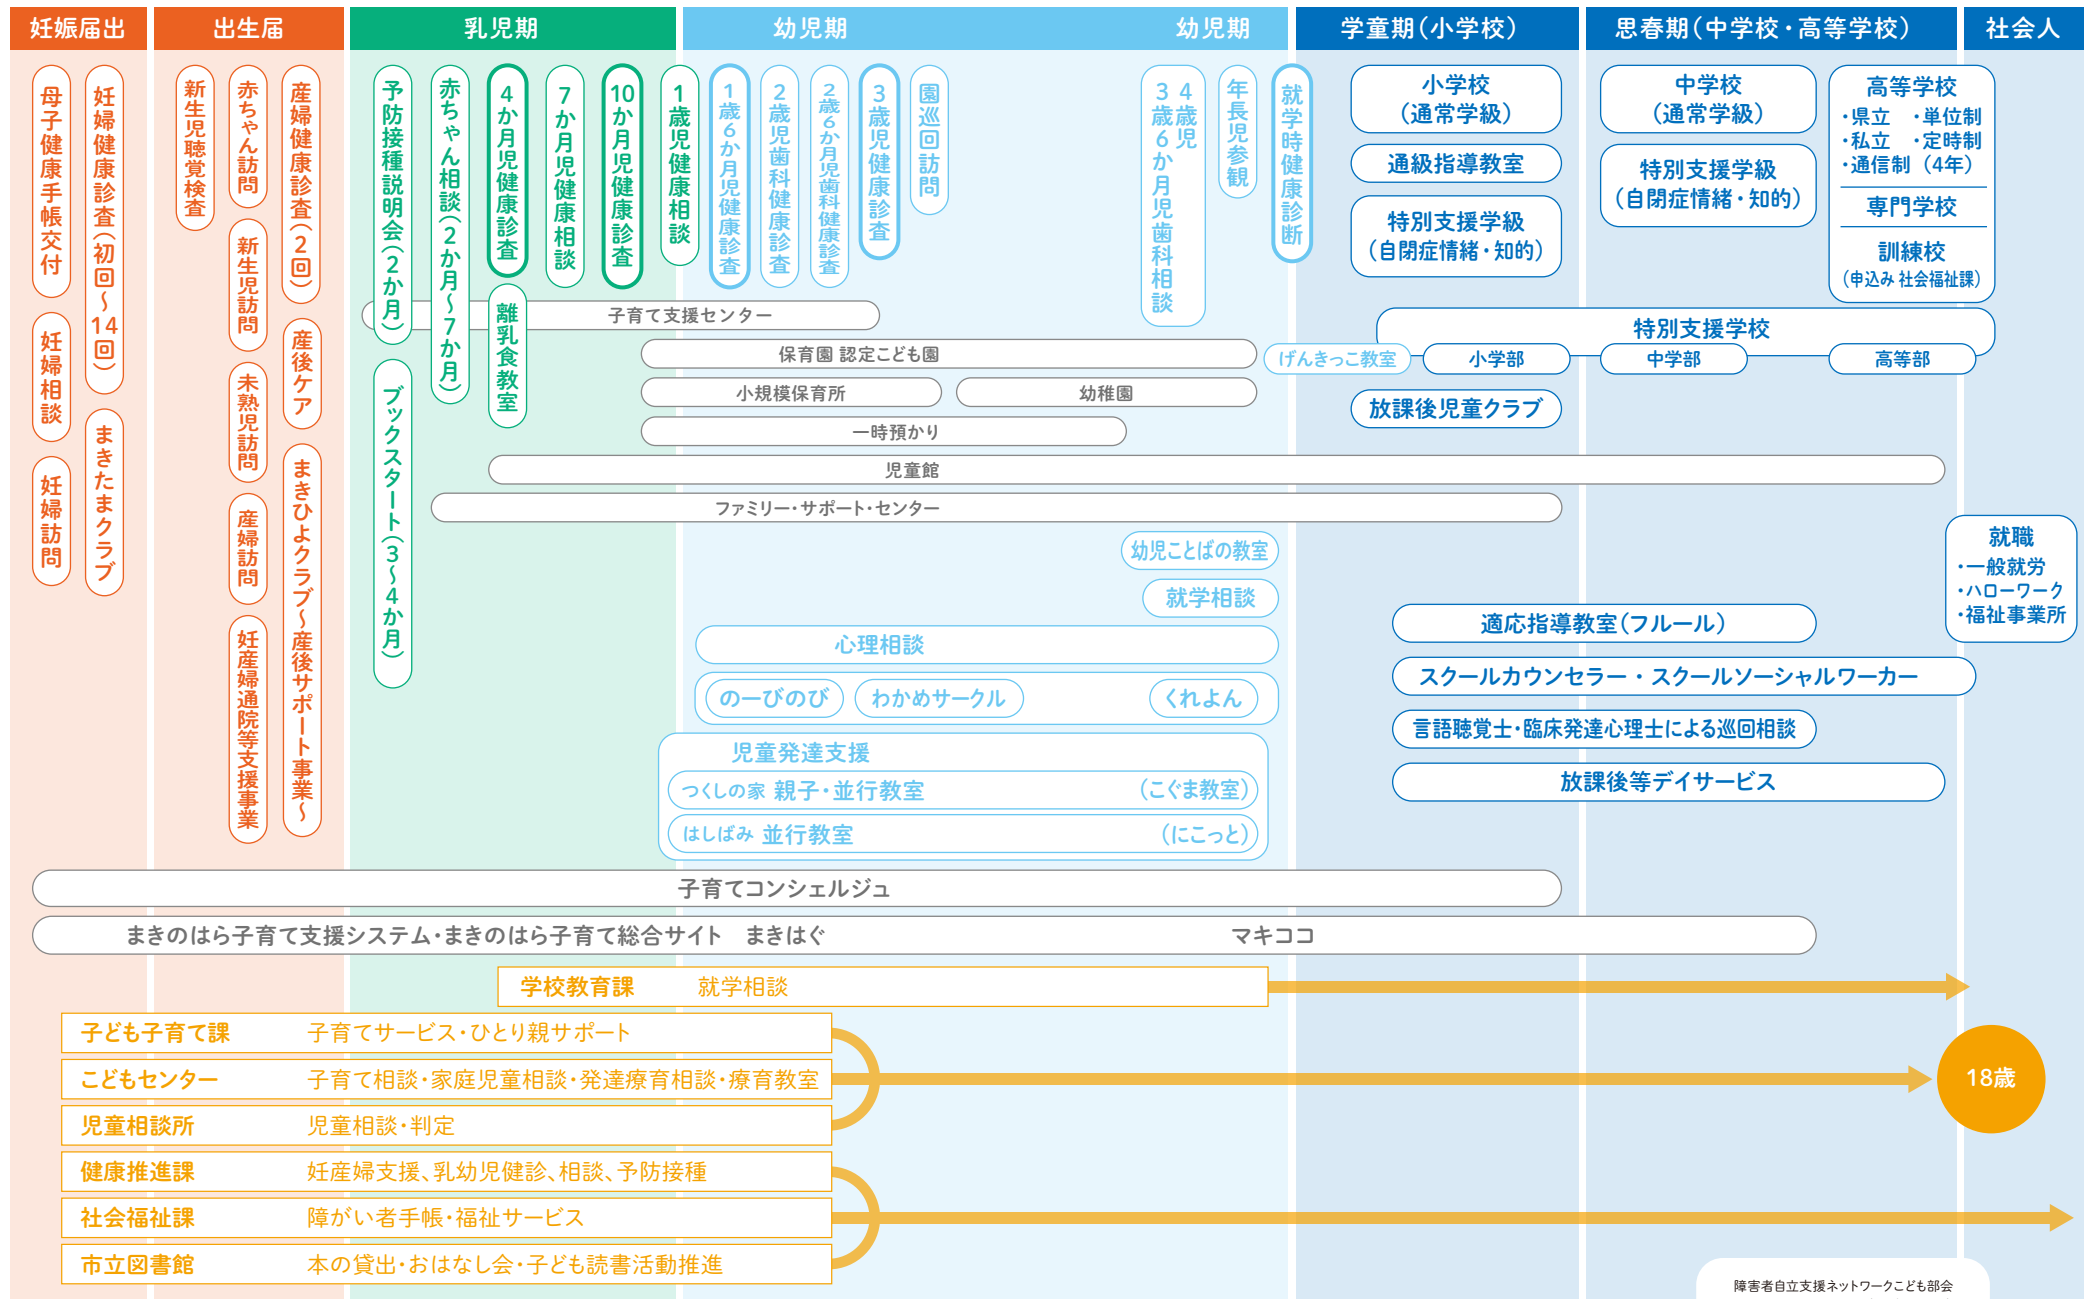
妊娠届出
出生届
乳児期
幼児期
幼児期
学童期（小学校）
思春期（中学校・高等学校）
社会人

母子健康手帳交付
妊婦健康診査（初回～14回）
妊婦相談
妊婦訪問
まきたまクラブ

新生児聴覚検査
赤ちゃん訪問
新生児訪問
未熟児訪問
産婦訪問
妊産婦通院等支援事業
産婦健康診査（2回）
産後ケア
まきひよクラブ～産後サポート事業～

予防接種説明会（2か月）
ブックスタート（3～4か月）
赤ちゃん相談（2か月～7か月）
4か月児健康診査
離乳食教室
7か月児健康相談
10か月児健康診査
1歳児健康相談
1歳6か月児健康診査
2歳児歯科健康診査
2歳6か月児歯科健康診査
3歳児健康診査
園巡回訪問
3歳6か月児歯科相談
4歳児
年長児参観
就学時健康診断

小学校（通常学級）
通級指導教室
特別支援学級（自閉症情緒・知的）
中学校（通常学級）
特別支援学級（自閉症情緒・知的）
高等学校
・県立 ・単位制
・私立 ・定時制
・通信制 （4年）
専門学校
訓練校
（申込み 社会福祉課）

子育て支援センター
保育園 認定こども園
げんきっこ教室
特別支援学校
小学部
中学部
高等部
小規模保育所
幼稚園
放課後児童クラブ
一時預かり
児童館
ファミリー・サポート・センター
幼児ことばの教室
就学相談
就職
・一般就労
・ハローワーク
・福祉事業所
適応指導教室（フルール）
心理相談
スクールカウンセラー・スクールソーシャルワーカー
の一びのび
わかめサークル
くれよん
言語聴覚士・臨床発達心理士による巡回相談
児童発達支援
つくしの家 親子・並行教室
（こぐま教室）
放課後等デイサービス
はしばみ 並行教室
（にこっと）
子育てコンシェルジュ
まきのはら子育て支援システム・まきのはら子育て総合サイト まきはぐ
マキココ

学校教育課 就学相談
子ども子育て課 子育てサービス・ひとり親サポート
こどもセンター 子育て相談・家庭児童相談・発達療育相談・療育教室
18歳
児童相談所 児童相談・判定
健康推進課 妊産婦支援、乳幼児健診、相談、予防接種
社会福祉課 障がい者手帳・福祉サービス
市立図書館 本の貸出・おはなし会・子ども読書活動推進
障害者自立支援ネットワークこども部会